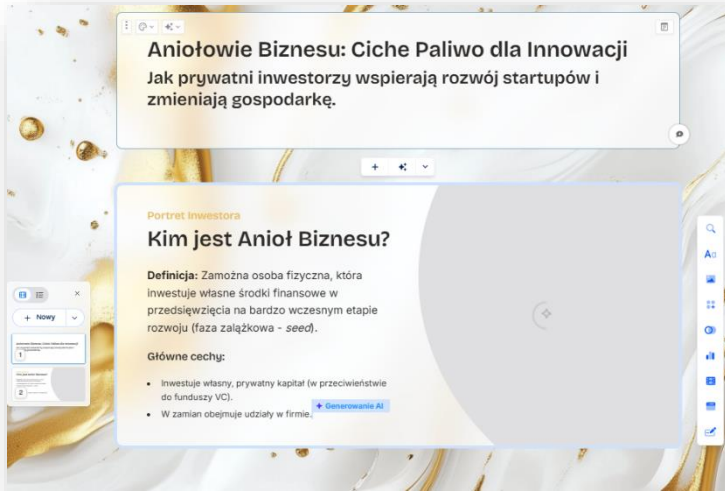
Aniołowie Biznesu: Ciche Paliwo dla Innowacji

Jak prywatni inwestorzy wspierają rozwój startupów i zmieniają gospodarkę.

Portret Inwestora

Kim jest Anioł Biznesu?

**Definicja:** Zamożna osoba fizyczna, która inwestuje własne środki finansowe w przedsięwzięcia na bardzo wczesnym etapie rozwoju (faza zalążkowa - *seed*).

**Główne cechy:**

- Inwestuje własny, prywatny kapitał (w przeciwieństwie do funduszy VC).
- W zamian obejmuje udziały w firmie.

Generowanie AI

+ Nowy

1

2